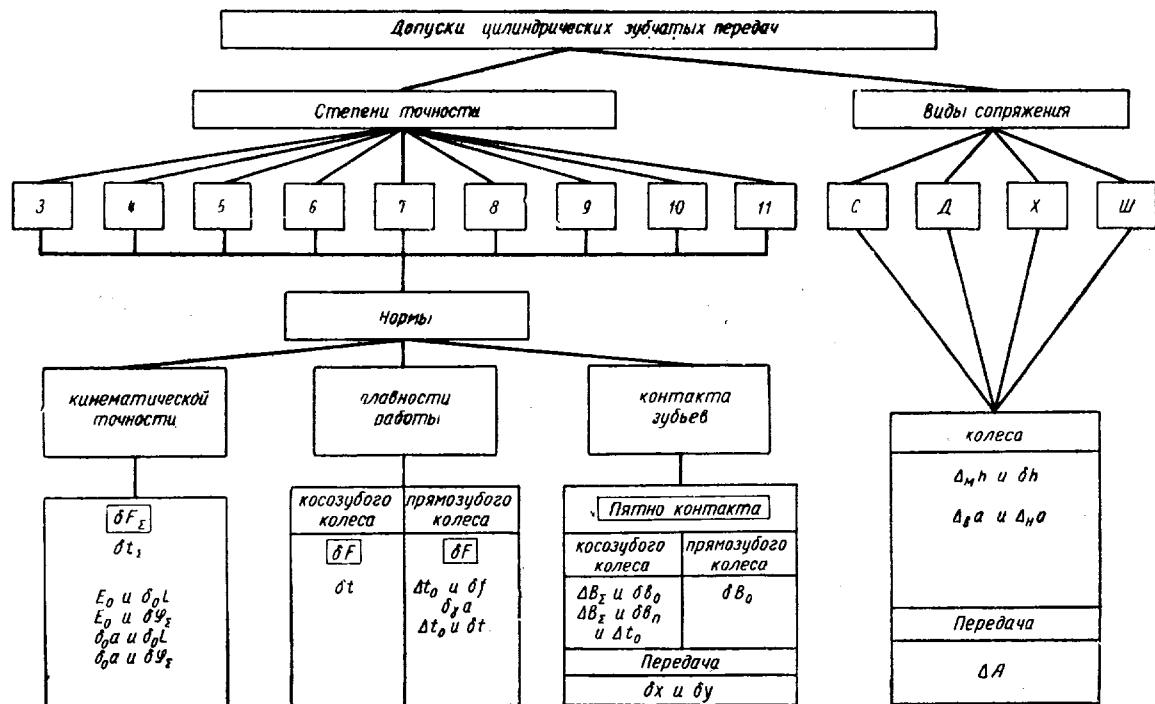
Допуски цилиндрических зубчатых передач

Степени точности

Виды сопряжения

3

4

5

6

7

8

9

10

11

С

Д

Х

Ш

Нормы

кинематической точности

плавности работы

контакта зубьев

колеса

$\Delta_M h$ и $\delta h$

$\Delta_B a$ и $\Delta_H a$

Передача

$\Delta A$

$\boxed{\delta F_\Sigma}$

$\delta t_1$

$E_0$ и $\delta_0 L$

$E_0$ и $\delta \varphi_\Sigma$

$\delta_0 a$ и $\delta_0 L$

$\delta_0 a$ и $\delta \varphi_\Sigma$

| косозубого колеса | прямозубого колеса |
|---|---|
| $\boxed{\delta F}$ | $\boxed{\delta F}$ |
| $\delta t$ | $\Delta t_0$ и $\delta f$ $\delta_\gamma a$ $\Delta t_0$ и $\delta t$ |

Пятно контакта

| косозубого колеса | прямозубого колеса |
|---|---|
| $\Delta B_\Sigma$ и $\delta B_0$ $\Delta B_\Sigma$ и $\delta B_n$ и $\Delta t_0$ | $\delta B_0$ |

Передача

$\delta x$ и $\delta y$